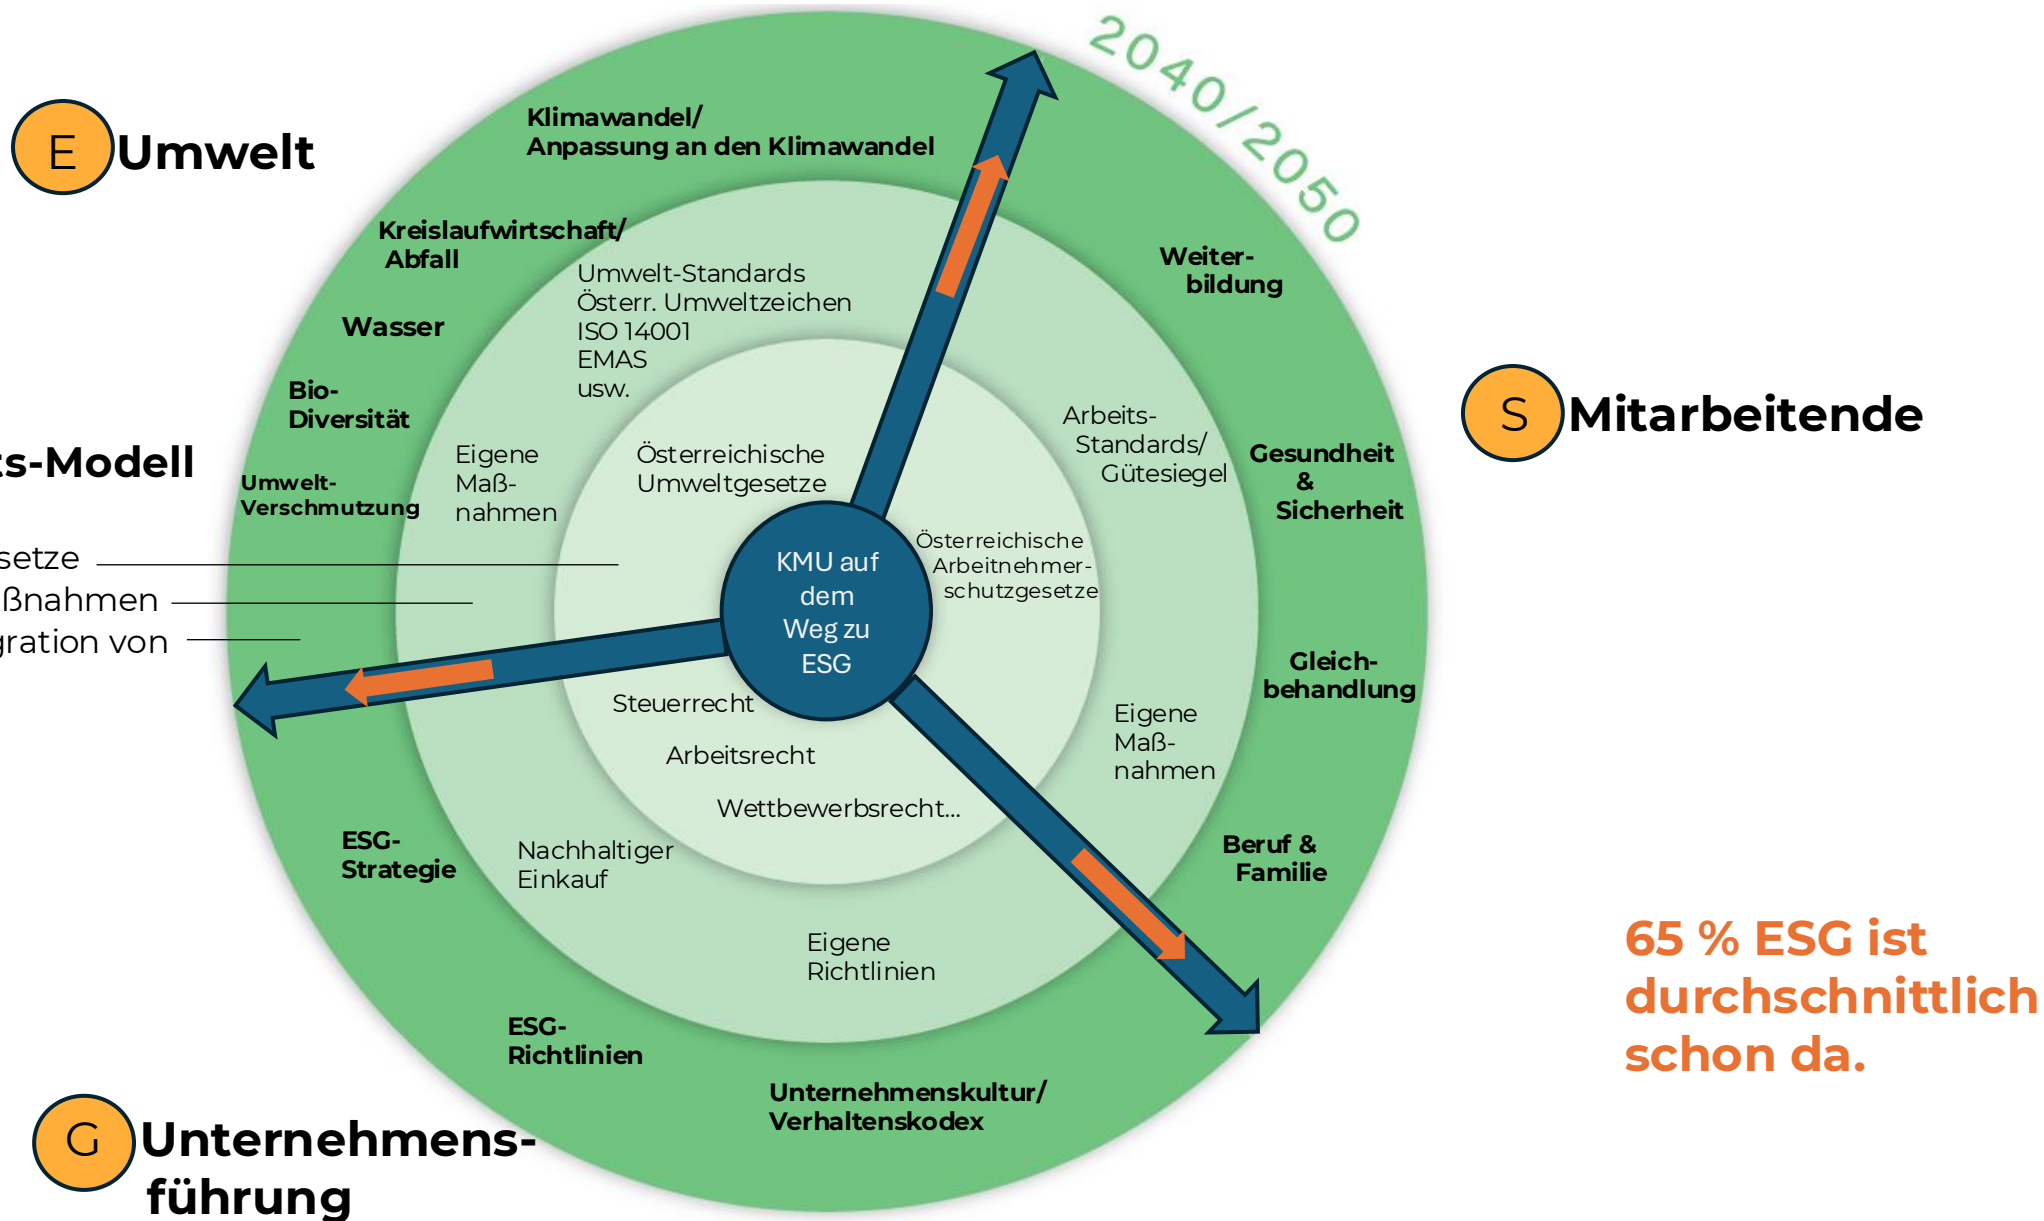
E Umwelt

ts-Modell

setze
ßnahmen
gration von

Klimawandel/
Anpassung an den Klimawandel

2040/2050

Kreislaufwirtschaft/
Abfall

Wasser

Bio-
Diversität

Umwelt-
Verschmutzung

Umwelt-Standards
Österr. Umweltzeichen
ISO 14001
EMAS
usw.

Eigene
Maß-
nahmen

Österreichische
Umweltgesetze

Weiter-
bildung

S Mitarbeitende

Arbeits-
Standards/
Gütesiegel

Gesundheit
&
Sicherheit

Österreichische
Arbeitnehmer-
schutzgesetze

KMU auf
dem
Weg zu
ESG

Gleich-
behandlung

Eigene
Maß-
nahmen

Steuerrecht

Arbeitsrecht

Wettbewerbsrecht...

ESG-
Strategie

Nachhaltiger
Einkauf

Beruf &
Familie

Eigene
Richtlinien

65 % ESG ist
durchschnittlich
schon da.

ESG-
Richtlinien

Unternehmenskultur/
Verhaltenskodex

G Unternehmens-
führung